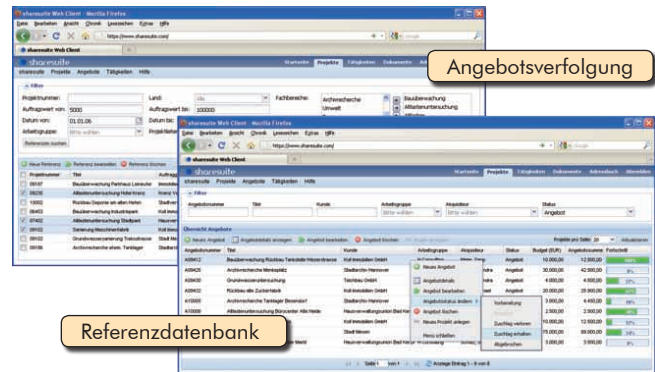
sharesuite Web Client - Mozilla Firefox
Datei Bearbeiten Ansicht Chronik Lesezeichen Extras Hilfe
https://www.sharesuite.com/
sharesuite Web Client
sharesuite
sharesuite Projekte Angebote Tätigkeiten Hilfe
Startseite Projekte Tätigkeiten Dokumente Adressbuch

Angebotsverfolgung

Filter
Projektnummer: Land: Fachbereiche: Architecrecherche Bauüberwachung
Auftragswert von: 5000 Auftragswert bis: 100000 Umwelt Altlastenuntersuchung
Datum von: 01.01.06 Datum bis:
Arbeitsgruppe: Bitte wählen Projektleiter
Referenzen suchen

Neue Referenz Referenz bearbeiten Referenz löschen
Projektnummer Titel
05187 Bauüberwachung Parkhaus Lessauer
08235 Altlastenuntersuchung Hohe Kranz
13002 Rückbau Deponie am alten Hafen
08403 Bauüberwachung Industriepark
07402 Altlastenuntersuchung Stadtpark
09102 Sanierung Maschinenfabrik
09102 Grundwassersanierung Trakostrasse
09106 Archivrecherche ehem. Tanklager

sharesuite Web Client - Mozilla Firefox
Datei Bearbeiten Ansicht Chronik Lesezeichen Extras Hilfe
https://www.sharesuite.com/
sharesuite Web Client
sharesuite
sharesuite Projekte Angebote Tätigkeiten Hilfe
Startseite Projekte Tätigkeiten Dokumente Adressbuch Abmelden

Filter
Angebotsnummer Titel Kunde Arbeitsgruppe Akquisiteur Status
Bitte wählen Bitte wählen Angebot

Übersicht Angebote
Neues Angebot Angebotsdetails anzeigen Angebot bearbeiten Angebot löschen
Projekte pro Seite: 20 Aktualisieren

| Angebotsnummer | Titel | Kunde | Arbeitsgruppe | Akquisiteur | Status | Budget (EUR) | Angebotssumme | Fortschritt |
|---|---|---|---|---|---|---|---|---|
| A09412 | Bauüberwachung Rückbau Tankstelle Messestrasse | Kofi Immobilien GmbH | | | Angebot | 10.000,00 | 12.500,00 | 100% |
| A09426 | Archivrecherche Werksplatz | Stadtarchiv Hannover | | | Angebot | 30.000,00 | 42.000,00 | |
| A09430 | Grundwassersanierung | Teichbau GmbH | | | Angebot | 4.000,00 | 4.500,00 | |
| A09432 | Rückbau alte Zuckerfabrik | Kofi Immobilien GmbH | | | Angebot | 20.000,00 | 28.000,00 | |
| A10009 | Archivrecherche Tanklager Bessendorf | Stadtarchiv Hannover | | | Angebot | 3.000,00 | 4.450,00 | |
| A10020 | Altlastensanierung Bürocenter Alte Heide | Hausverwaltungsunion Bad Harz | | | Angebot | 2.500,00 | 2.500,00 | |
| A10030 | | Kofi Immobilien GmbH | | | | 10.000,00 | 12.000,00 | |
| | | Stadt Moren | | | | 75.000,00 | 80.000,00 | |
| | | Hausverwaltungsunion Bad Harz | | | | 3.000,00 | 3.000,00 | |

Neues Angebot
Angebotsdetails
Angebot bearbeiten
Angebotsstatus ändern
Angebot löschen
Neues Projekt anlegen
Memo schreiben

Vorbereitung
Zuschlag verloren
Zuschlag erhalten
Abgebrochen

Referenzdatenbank

Seite 1 von 1 Anzeige Eintrag 1 - 9 von 9